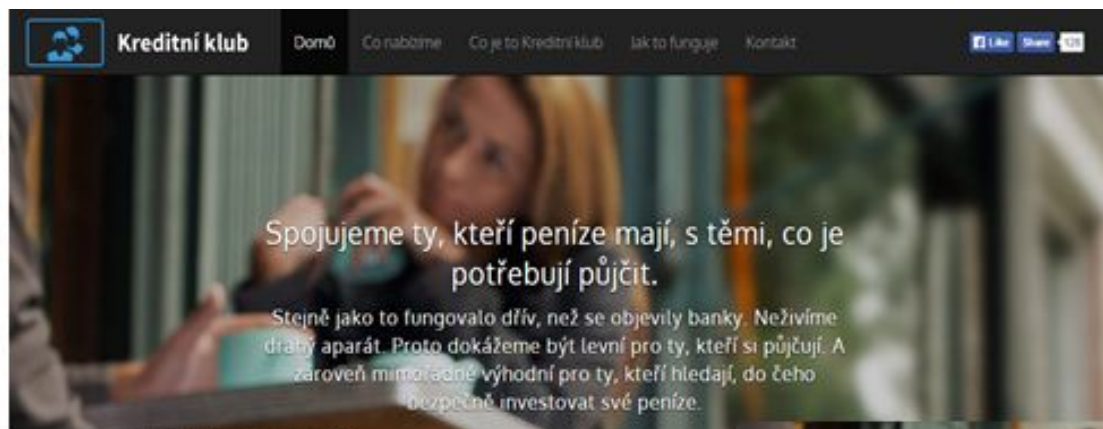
Kreditní klub

Domů Co nabízíme Co je to Kreditní klub Jak to funguje Kontakt

Like Share 125

Spojujeme ty, kteří peníze mají, s těmi, co je potřebují půjčit.

Stejně jako to fungovalo dřív, než se objevily banky. Neživíme drahý aparát. Proto dokážeme být levní pro ty, kteří si půjčují. A zároveň mimořádně výhodní pro ty, kteří hledají, do čeho bezpečně investovat své peníze.